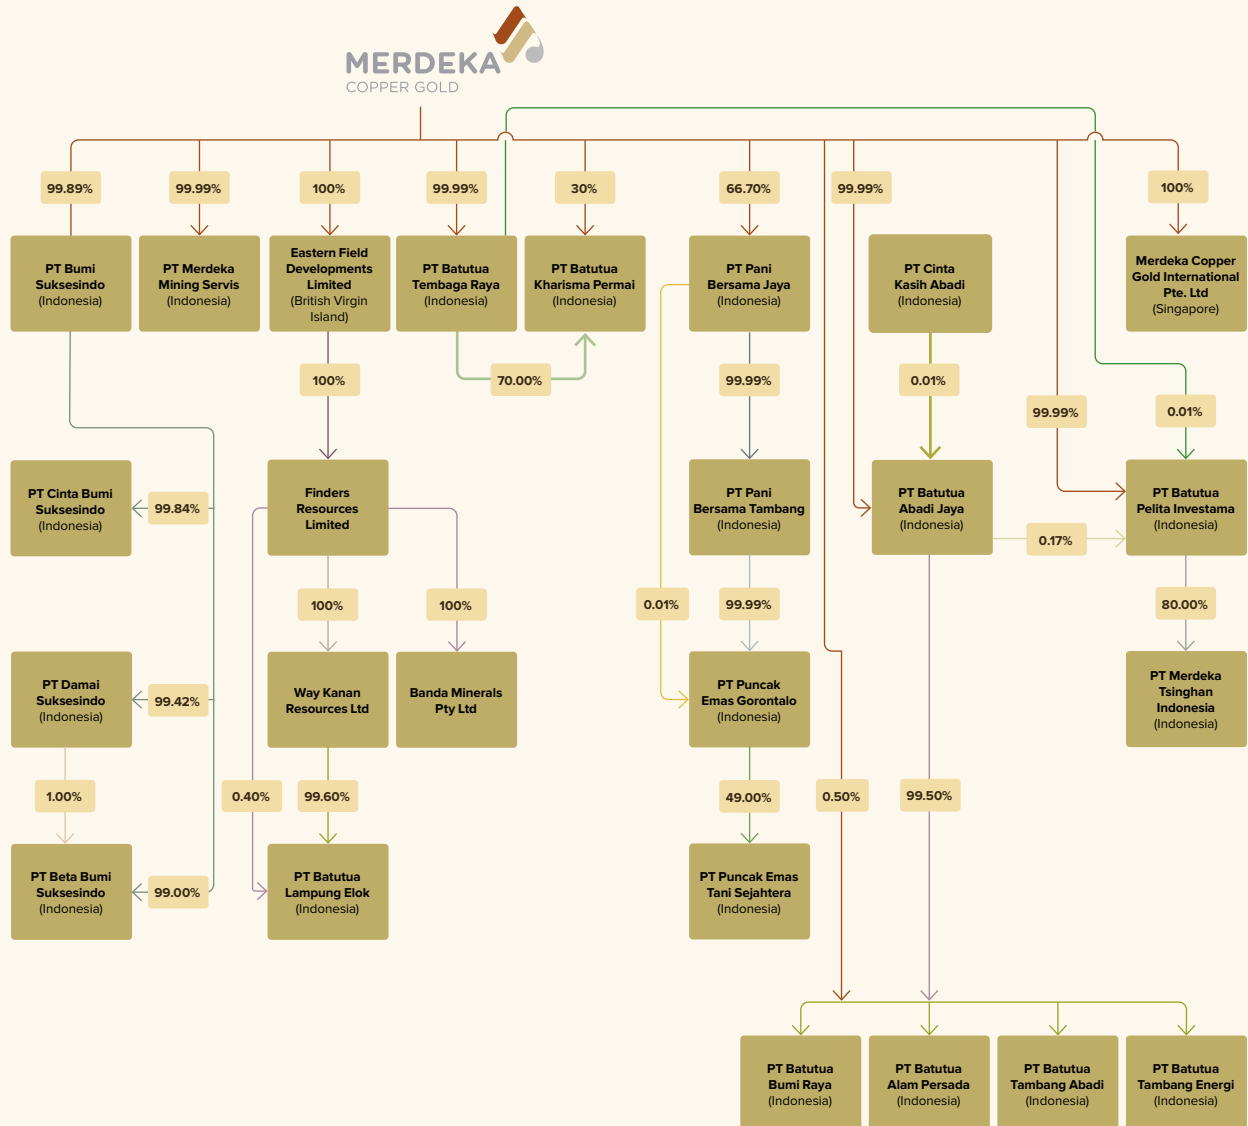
MERDEKA
COPPER GOLD

99.89%
99.99%
100%
99.99%
30%
66.70%
99.99%
100%

PT Bumi Suksesindo (Indonesia)

PT Merdeka Mining Servis (Indonesia)

Eastern Field Developments Limited (British Virgin Island)

PT Batutua Tembaga Raya (Indonesia)

PT Batutua Kharisma Permai (Indonesia)

PT Pani Bersama Jaya (Indonesia)

PT Cinta Kasih Abadi (Indonesia)

Merdeka Copper Gold International Pte. Ltd (Singapore)

100%
70.00%
99.99%
0.01%
99.99%
0.01%

PT Cinta Bumi Suksesindo (Indonesia)
99.84%

Finders Resources Limited

PT Pani Bersama Tambang (Indonesia)

PT Batutua Abadi Jaya (Indonesia)

0.17%

PT Batutua Pelita Investama (Indonesia)

100%
100%
0.01%
99.99%
80.00%

PT Damai Suksesindo (Indonesia)
99.42%

Way Kanan Resources Ltd

Banda Minerals Pty Ltd

PT Puncak Emas Gorontalo (Indonesia)

PT Merdeka Tsinghan Indonesia (Indonesia)

1.00%
0.40%
99.60%
49.00%
0.50%
99.50%

PT Beta Bumi Suksesindo (Indonesia)
99.00%

PT Batutua Lampung Elok (Indonesia)

PT Puncak Emas Tani Sejahtera (Indonesia)

PT Batutua Bumi Raya (Indonesia)

PT Batutua Alam Persada (Indonesia)

PT Batutua Tambang Abadi (Indonesia)

PT Batutua Tambang Energi (Indonesia)